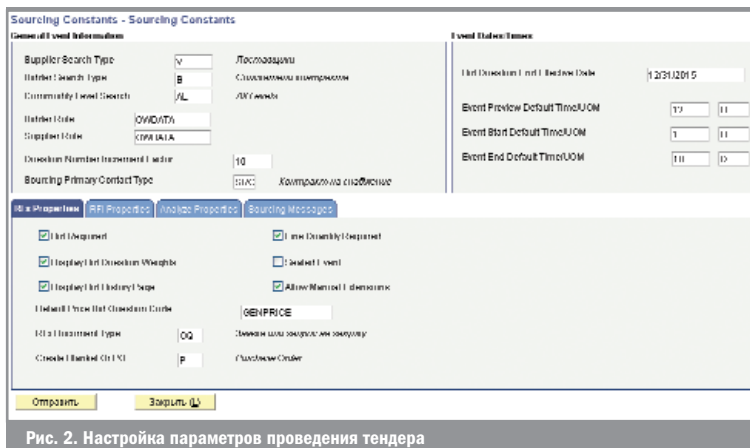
Sourcing Constants - Sourcing Constants

General Event Information

Supplier Search Type V Поставщики

Bidder Search Type B Совокупный интерфейс

Commodity Level Search AL All Levels

Bidder Role OWDATA

Supplier Role OWDATA

Question Number Increment Factor 10

Sourcing Primary Contact Type STC Контракт на снабжение

Event Dates/Times

Bid Question End Effective Date 12/31/2015

Event Preview Default Time/UOM 12 H

Event Start Default Time/UOM 1 H

Event End Default Time/UOM 10 D

RFx Properties | RFI Properties | Analyze Properties | Sourcing Messages

Bid Required

Line Quantity Required

Display Bid Question Weights

Sealed Event

Display Bid History Page

Allow Manual Extensions

Default Price Bid Question Code GENPRICE

RFx Document Type OQ Заявка или запрос на закупку

Create Blanket Or PO P Purchase Order

Отправить

Закрыть (L)

Рис. 2. Настройка параметров проведения тендера